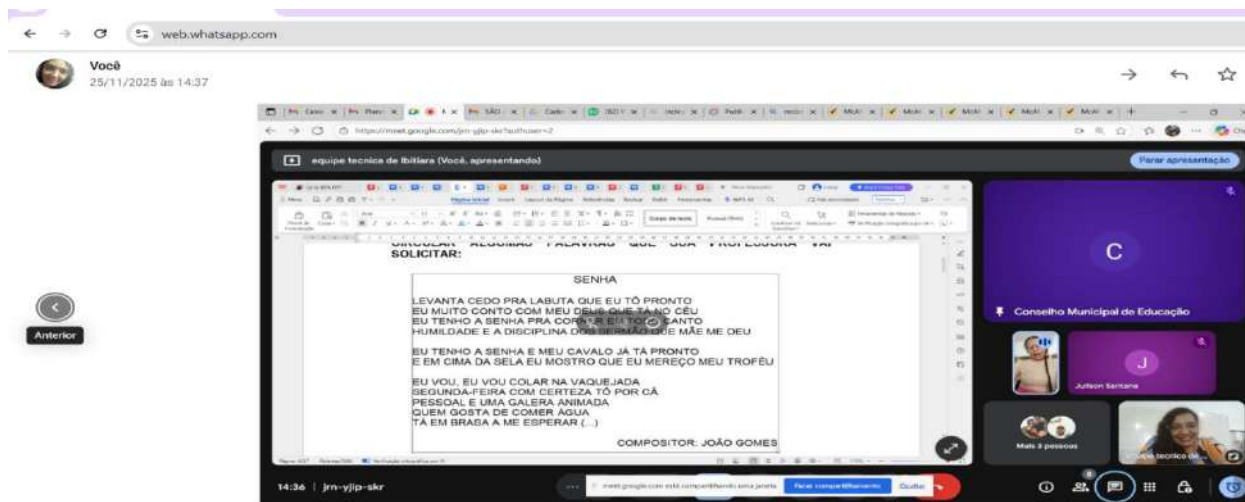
web.whatsapp.com

Você
25/11/2025 às 14:37

Anterior

https://meet.google.com/jrn-yjip-skr?authuser=2

equipe tecnica de Ibitiara (Você, apresentando)

Parar apresentação

CIRCULAR ALGUMAS PALAVRAS QUE SUA PROFESSORA VAI SOLICITAR:

SENHA

LEVANTA CEDO PRA LABUTA QUE EU TÔ PRONTO
EU MUITO CONTO COM MEU DEUS QUE TÁ NO CÉU
EU TENHO A SENHA PRA CORRER E EU TÔ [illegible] CANTO
HUMILDADE E A DISCIPLINA DO SERMÃO QUE MÃE ME DEU

EU TENHO A SENHA E MEU CAVALO JÁ TÁ PRONTO
E EM CIMA DA SELA EU MOSTRO QUE EU MEREÇO MEU TROFÉU

EU VOU, EU VOU COLAR NA VAQUEJADA
SEGUNDA-FEIRA COM CERTEZA TÔ POR CÁ
PESSOAL E UMA GALERA ANIMADA
QUEM GOSTA DE COMER ÁGUA
TÁ EM BRASA A ME ESPERAR (...)

COMPOSITOR: JOÃO GOMES

C
Conselho Municipal de Educação

J
Julison Santana

Mais 3 pessoas

equipe tecnica de...

14:36 | jrn-yjip-skr

meet.google.com está compartilhando uma janela  Parar compartilhamento  Ocultar